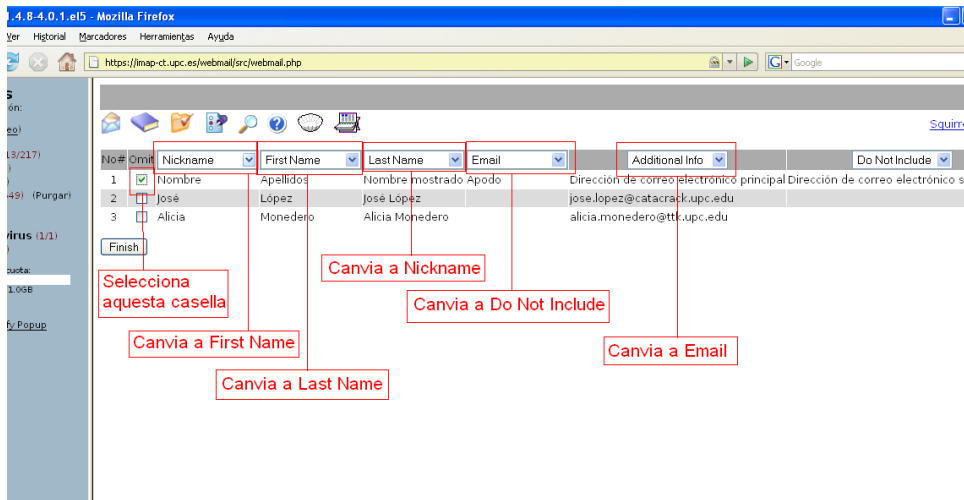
1.4.8-4.0.1.el5 - Mozilla Firefox

Ver Historial Marcadores Herramientas Ayuda

https://imap-ct.upc.es/webmail/src/webmail.php

Google

s
ción:

eo)

13/217)
)
49) (Purgar)

virus (1/1)
)
cuota:
1.0GB

fy Popup

Squirr

| No# | Omit | Nickname | First Name | Last Name | Email | Additional Info | Do Not Include |
|---|---|---|---|---|---|---|---|
| 1 | ☑ | Nombre | Apellidos | Nombre mostrado | Apodo | Dirección de correo electrónico principal | Dirección de correo electrónico s |
| 2 | ☐ | José | López | José López | | jose.lopez@catacrack.upc.edu | |
| 3 | ☐ | Alicia | Monedero | Alicia Monedero | | alicia.monedero@ttk.upc.edu | |

Finish

Selecciona aquesta casella

Canvia a First Name

Canvia a Last Name

Canvia a Nickname

Canvia a Do Not Include

Canvia a Email